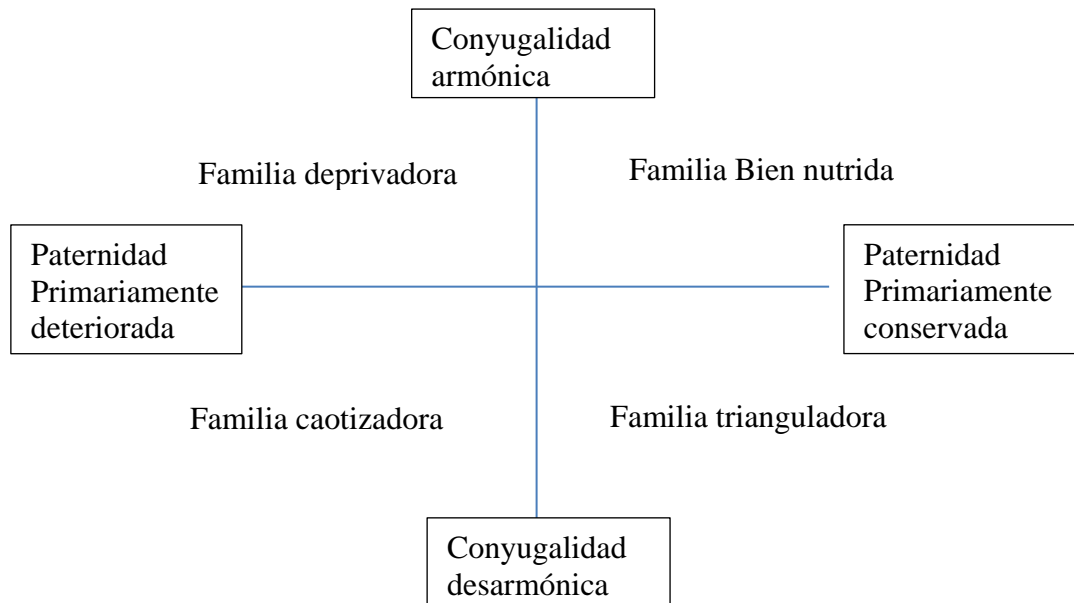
Conyugalidad armónica

Familia deprivadora

Familia Bien nutrida

Paternidad Primariamente deteriorada

Paternidad Primariamente conservada

Familia caotizadora

Familia trianguladora

Conyugalidad desarmónica